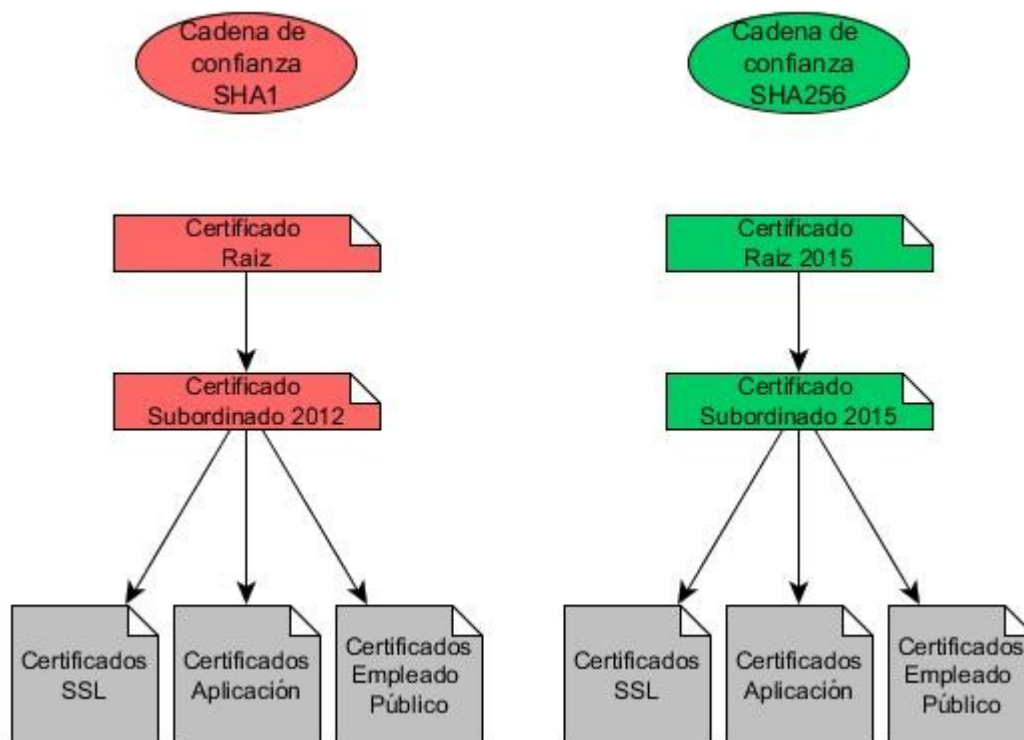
Cadena de confianza SHA1

Certificado Raiz

Certificado Subordinado 2012

Certificados SSL

Certificados Aplicación

Certificados Empleado Público

Cadena de confianza SHA256

Certificado Raiz 2015

Certificado Subordinado 2015

Certificados SSL

Certificados Aplicación

Certificados Empleado Público